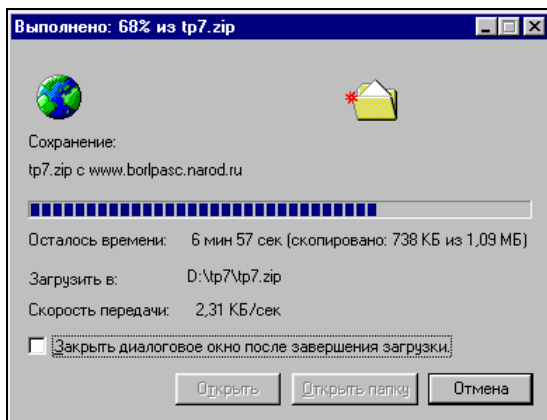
Выполнено: 68% из tp7.zip

Сохранение:

tp7.zip с www.borlpasc.narod.ru

Осталось времени: 6 мин 57 сек (скопировано: 738 КБ из 1,09 МБ)

Загрузить в: D:\tp7\tp7.zip

Скорость передачи: 2,31 КБ/сек

Закрыть диалоговое окно после завершения загрузки.

Открыть

Открыть папку

Отмена